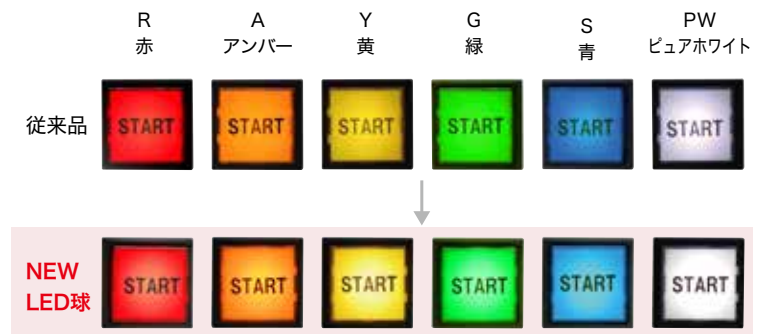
| | R 赤 | A アンバー | Y 黄 | G 緑 | S 青 | PW ピュアホワイト |
|---|---|---|---|---|---|---|
| 従来品 | START | START | START | START | START | START |
| NEW LED球 | START | START | START | START | START | START |